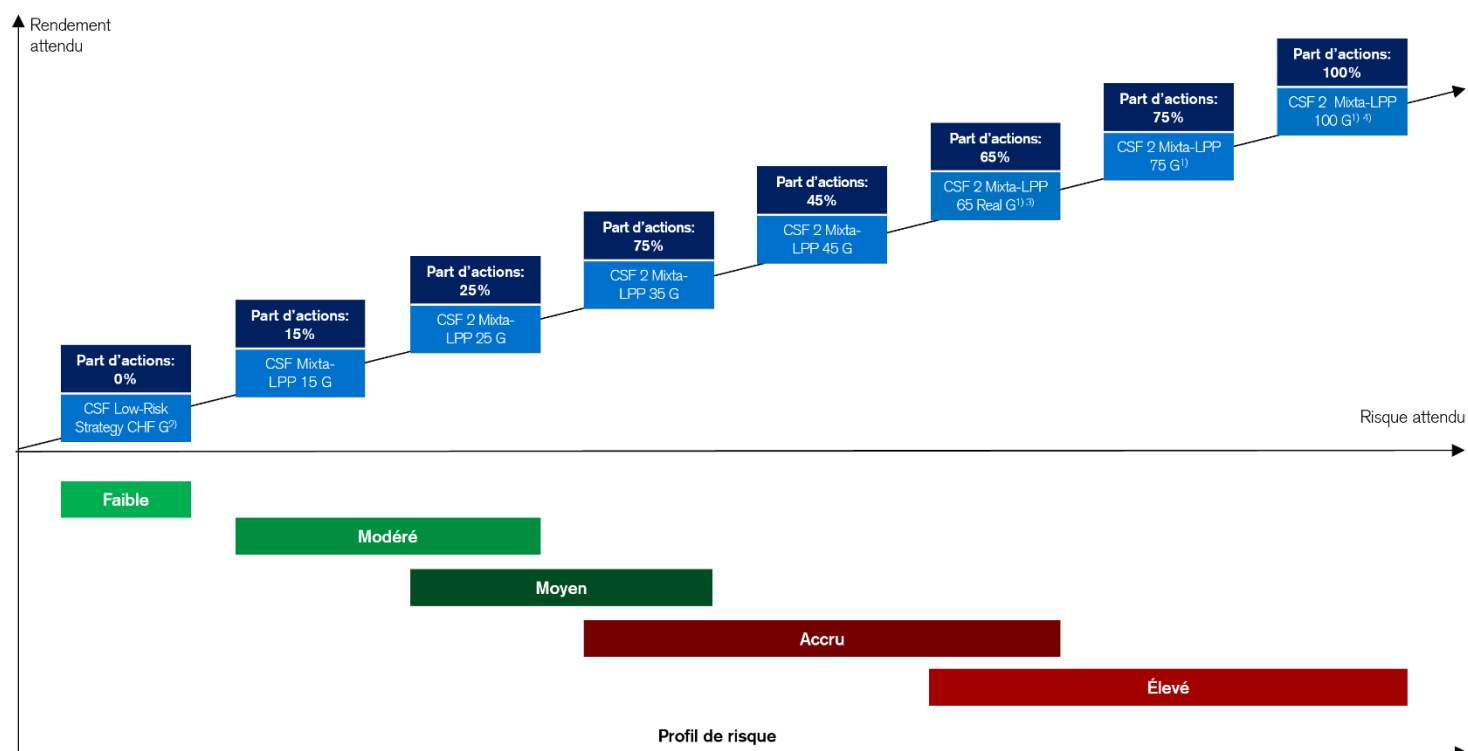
Rendement attendu

Part d'actions: 0%
CSF Low-Risk Strategy CHF G$^{2)}$

Part d'actions: 15%
CSF Mixta-LPP 15 G

Part d'actions: 25%
CSF 2 Mixta-LPP 25 G

Part d'actions: 75%
CSF 2 Mixta-LPP 35 G

Part d'actions: 45%
CSF 2 Mixta-LPP 45 G

Part d'actions: 65%
CSF 2 Mixta-LPP 65 Real G$^{1) 3)}$

Part d'actions: 75%
CSF 2 Mixta-LPP 75 G$^{1)}$

Part d'actions: 100%
CSF 2 Mixta-LPP 100 G$^{1) 4)}$

Risque attendu

Faible

Modéré

Moyen

Accru

Élevé

Profil de risque